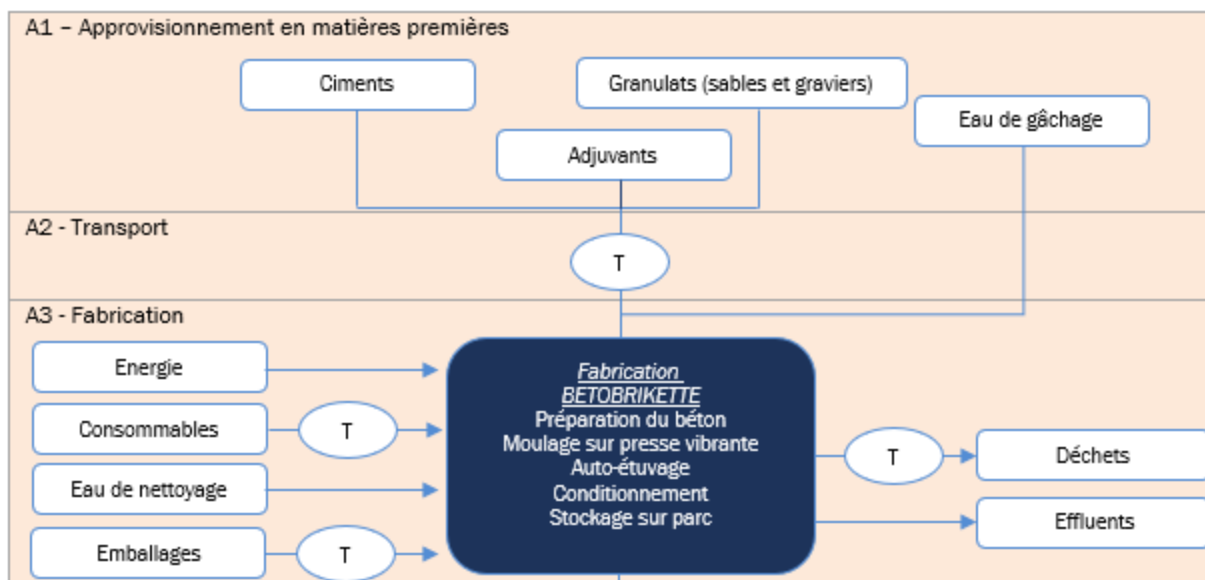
A1 – Approvisionnement en matières premières

Ciments

Granulats (sables et graviers)

Eau de gâchage

Adjuvants

A2 - Transport

T

A3 - Fabrication

Energie

Consommables

T

Eau de nettoyage

Emballages

T

Fabrication
BETOBRIKETTE
Préparation du béton
Moulage sur presse vibrante
Auto-étuvage
Conditionnement
Stockage sur parc

T

Déchets

Effluents